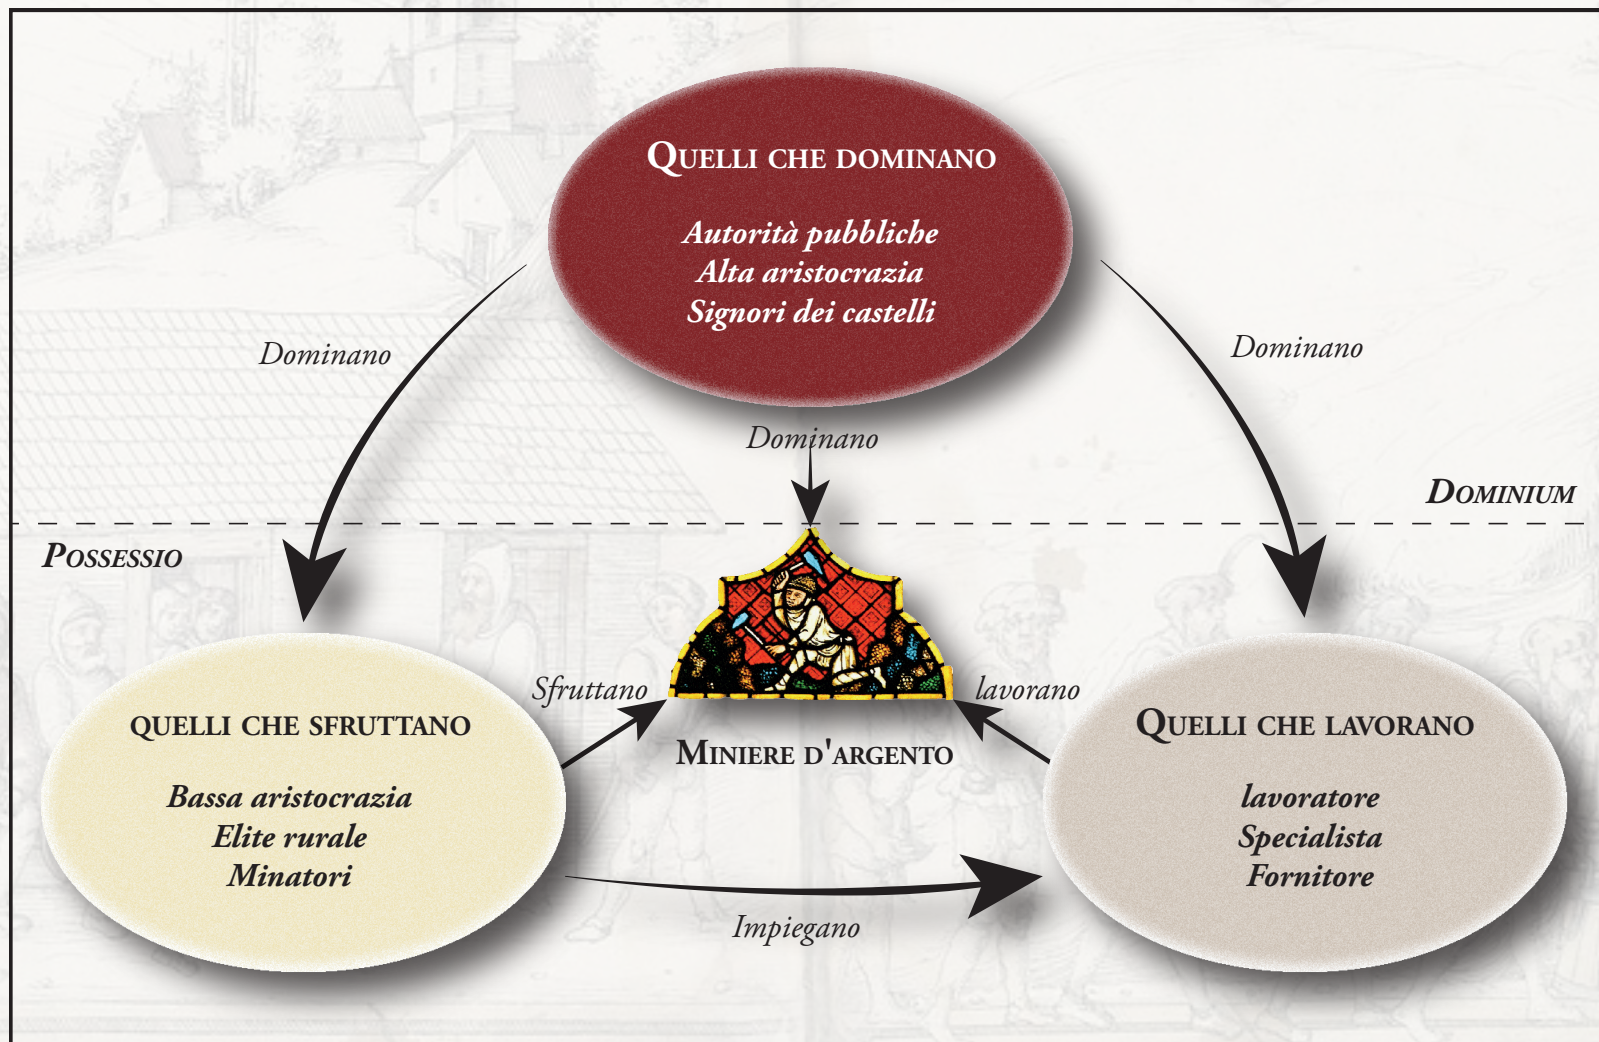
QUELLI CHE DOMINANO

Autorità pubbliche
Alta aristocrazia
Signori dei castelli

Dominano

Dominano

Dominano

DOMINIUM

POSSESSIO

Sfruttano

lavorano

MINIERE D'ARGENTO

QUELLI CHE SFRUTTANO

Bassa aristocrazia
Elite rurale
Minatori

QUELLI CHE LAVORANO

lavoratore
Specialista
Fornitore

Impiegano